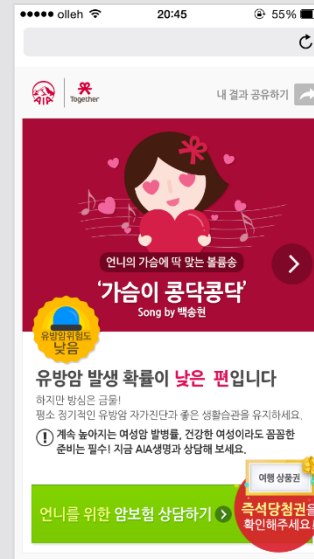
●●●●● olleh 20:45 55%

AIA Together

내 결과 공유하기

언니의 가슴에 딱 맞는 불륨송

'가슴이 콩닥콩닥'

Song by 백송현

유방암위험도 낮음

유방암 발생 확률이 낮은 편입니다

하지만 방심은 금물! 평소 정기적인 유방암 자가진단과 좋은 생활습관을 유지하세요.

계속 높아지는 여성암 발병률, 건강한 여성이라도 꼼꼼한 준비는 필수! 지금 AIA생명과 상담해 보세요.

여행 상품권

즉석당첨권을 확인해주세요!

언니를 위한 암보험 상담하기